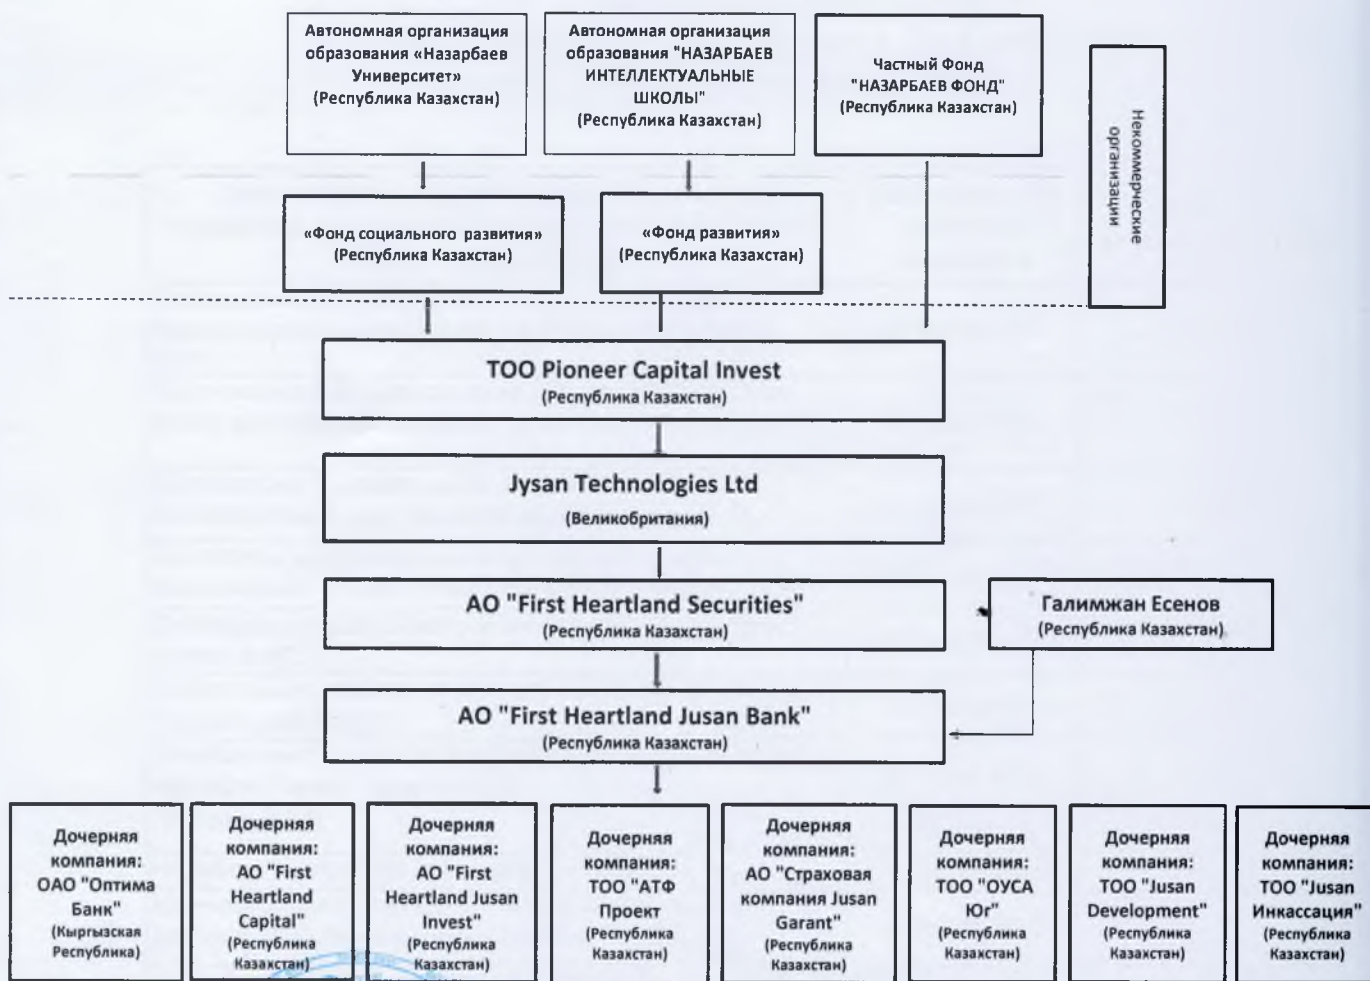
Автономная организация образования «Назарбаев Университет» (Республика Казахстан)

Автономная организация образования "НАЗАРБАЕВ ИНТЕЛЛЕКТУАЛЬНЫЕ ШКОЛЫ" (Республика Казахстан)

Частный Фонд "НАЗАРБАЕВ ФОНД" (Республика Казахстан)

Некоммерческие организации

«Фонд социального развития» (Республика Казахстан)

«Фонд развития» (Республика Казахстан)

ТОО Pioneer Capital Invest (Республика Казахстан)

Jysan Technologies Ltd (Великобритания)

АО "First Heartland Securities" (Республика Казахстан)

Галимжан Есенов (Республика Казахстан)

АО "First Heartland Jusan Bank" (Республика Казахстан)

Дочерняя компания: ОАО "Оптима Банк" (Кыргызская Республика)

Дочерняя компания: АО "First Heartland Capital" (Республика Казахстан)

Дочерняя компания: АО "First Heartland Jusan Invest" (Республика Казахстан)

Дочерняя компания: ТОО "АТФ Проект (Республика Казахстан)

Дочерняя компания: АО "Страховая компания Jusan Garant" (Республика Казахстан)

Дочерняя компания: ТОО "ОУСА Юг" (Республика Казахстан)

Дочерняя компания: ТОО "Jusan Development" (Республика Казахстан)

Дочерняя компания: ТОО "Jusan Инкассация" (Республика Казахстан)